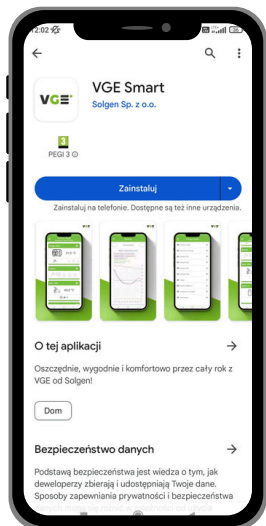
12:02

VGE

VGE Smart

Solgen Sp. z o.o.

3

PEGI 3 ⓘ

Zainstaluj

Zainstaluj na telefonie. Dostępne są też inne urządzenia.

O tej aplikacji

Oszczędnie, wygodnie i komfortowo przez cały rok z VGE od Solgen!

Dom

Bezpieczeństwo danych

Podstawą bezpieczeństwa jest wiedza o tym, jak deweloperzy zbierają i udostępniają Twoje dane. Sposoby zapewniania prywatności i bezpieczeństwa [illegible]